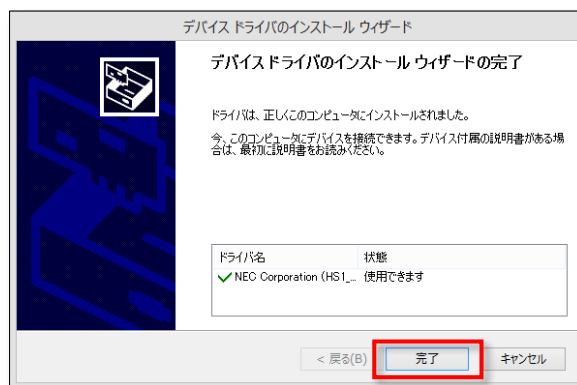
デバイス ドライバのインストール ウィザード

デバイス ドライバのインストール ウィザードの完了

ドライバは、正しくこのコンピュータにインストールされました。

今、このコンピュータにデバイスを接続できます。デバイス付属の説明書がある場合は、最初に説明書をお読みください。

| ドライバ名 | 状態 |
|---|---|
| ✓ NEC Corporation (HS1_... | 使用できます |

< 戻る(B)
完了
キャンセル